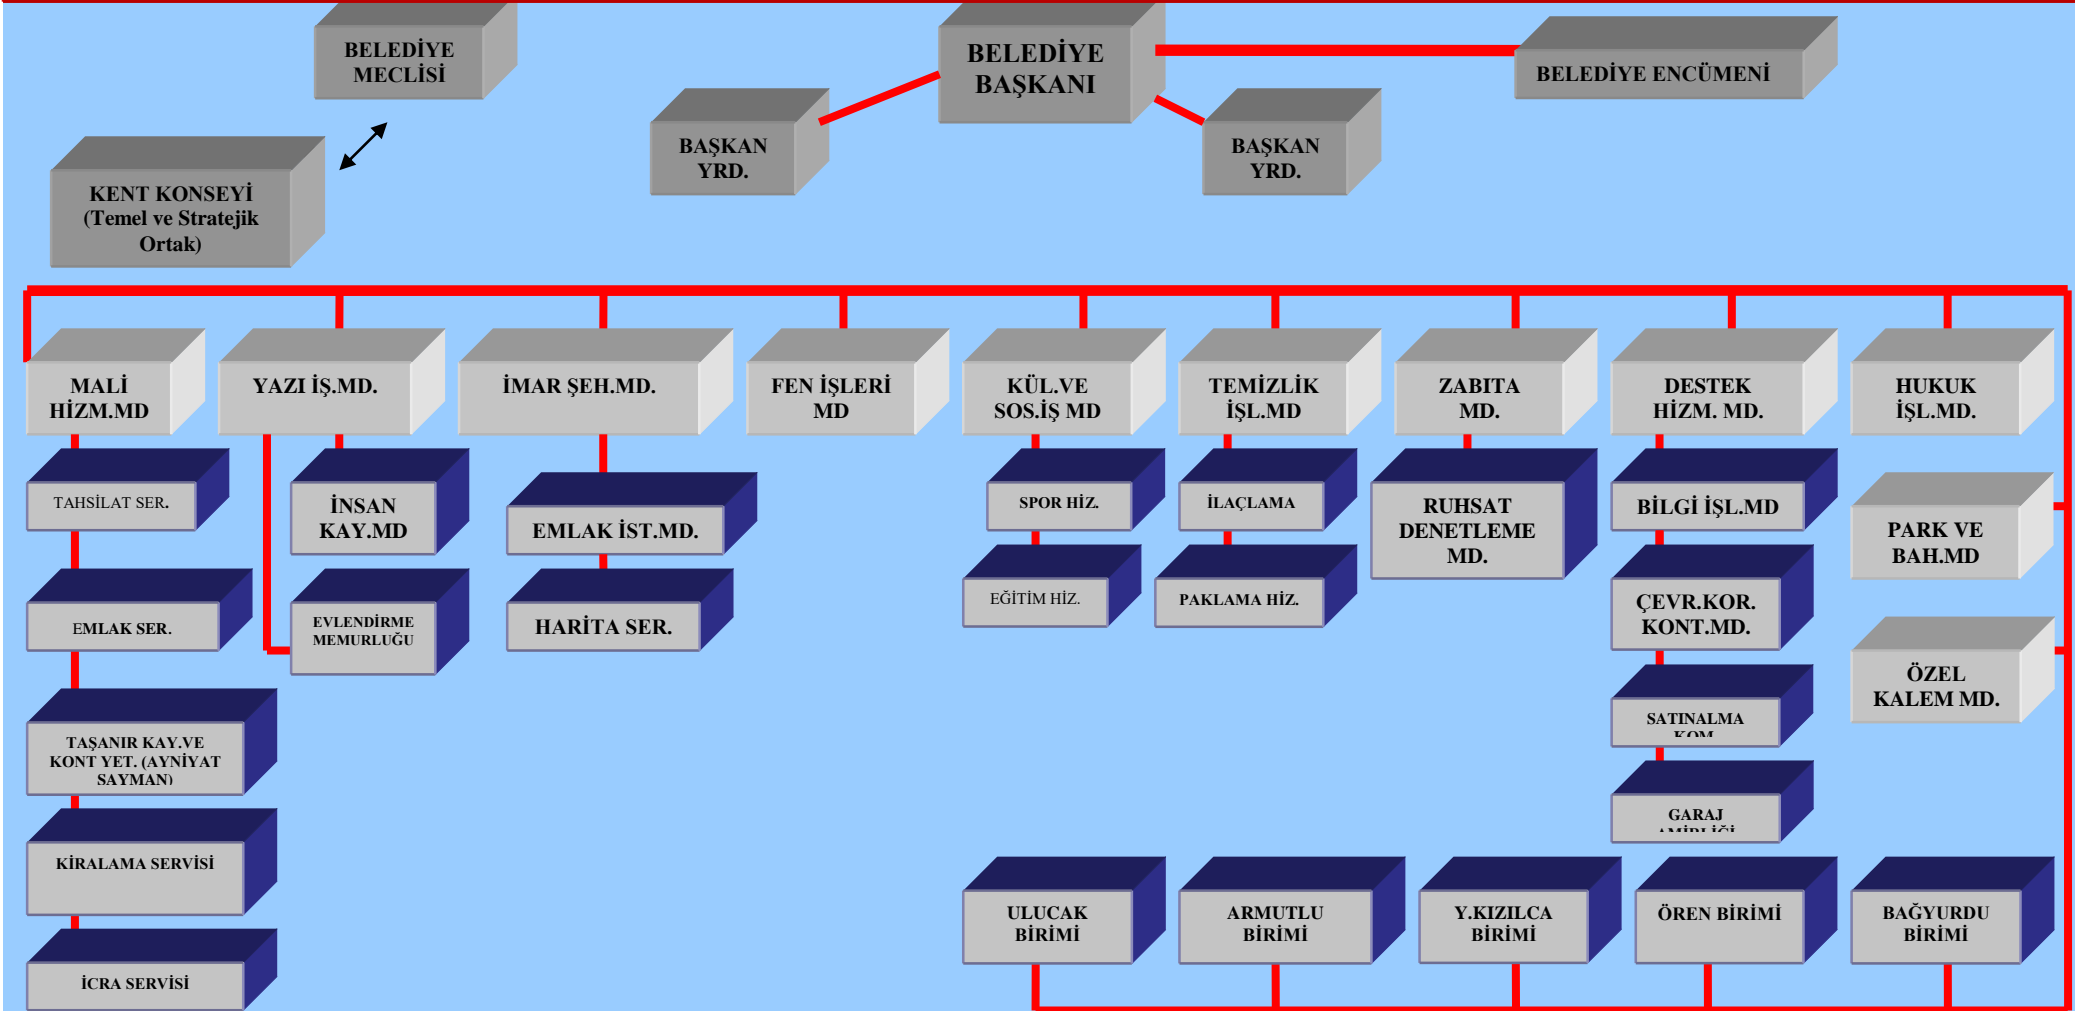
BELEDİYE MECLİSİ

BELEDİYE BAŞKANI

BELEDİYE ENCÜMENİ

BAŞKAN YRD.

BAŞKAN YRD.

KENT KONSEYİ (Temel ve Stratejik Ortak)

MALİ HİZM.MD

YAZI İŞ.MD.

İMAR ŞEH.MD.

FEN İŞLERİ MD

KÜL.VE SOS.İŞ MD

TEMİZLİK İŞL.MD

ZABITA MD.

DESTEK HİZM. MD.

HUKUK İŞL.MD.

TAHSİLAT SER.

İNSAN KAY.MD

EMLAK İST.MD.

SPOR HİZ.

İLAÇLAMA

RUHSAT DENETLEME MD.

BİLGİ İŞL.MD

PARK VE BAH.MD

EMLAK SER.

EVLENDİRME MEMURLUĞU

HARİTA SER.

EĞİTİM HİZ.

PAKLAMA HİZ.

ÇEVR.KOR. KONT.MD.

ÖZEL KALEM MD.

SATINALMA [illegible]

TAŞANIR KAY.VE KONT YET. (AYNİYAT SAYMAN)

GARAJ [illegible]

KİRALAMA SERVİSİ

ULUCAK BİRİMİ

ARMUTLU BİRİMİ

Y.KIZILCA BİRİMİ

ÖREN BİRİMİ

BAĞYURDU BİRİMİ

İCRA SERVİSİ